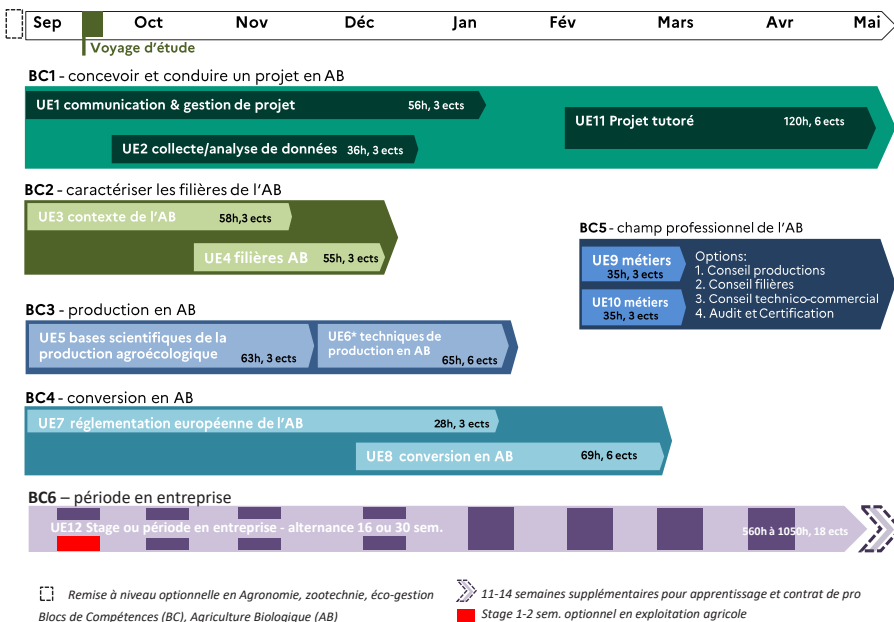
Sep Oct Nov Déc Jan Fév Mars Avr Mai

Voyage d'étude

BC1 - concevoir et conduire un projet en AB

UE1 communication & gestion de projet 56h, 3 ects

UE11 Projet tutoré 120h, 6 ects

UE2 collecte/analyse de données 36h, 3 ects

BC2 - caractériser les filières de l'AB

UE3 contexte de l'AB 58h,3 ects

UE4 filières AB 55h, 3 ects

BC5 - champ professionnel de l'AB

UE9 métiers 35h, 3 ects

UE10 métiers 35h, 3 ects

Options:
1. Conseil productions
2. Conseil filières
3. Conseil technico-commercial
4. Audit et Certification

BC3 - production en AB

UE5 bases scientifiques de la production agroécologique 63h, 3 ects

UE6* techniques de production en AB 65h, 6 ects

BC4 - conversion en AB

UE7 réglementation européenne de l'AB 28h, 3 ects

UE8 conversion en AB 69h, 6 ects

BC6 – période en entreprise

UE12 Stage ou période en entreprise - alternance 16 ou 30 sem. 560h à 1050h, 18 ects

Remise à niveau optionnelle en Agronomie, zootechnie, éco-gestion

11-14 semaines supplémentaires pour apprentissage et contrat de pro

Blocs de Compétences (BC), Agriculture Biologique (AB)

Stage 1-2 sem. optionnel en exploitation agricole